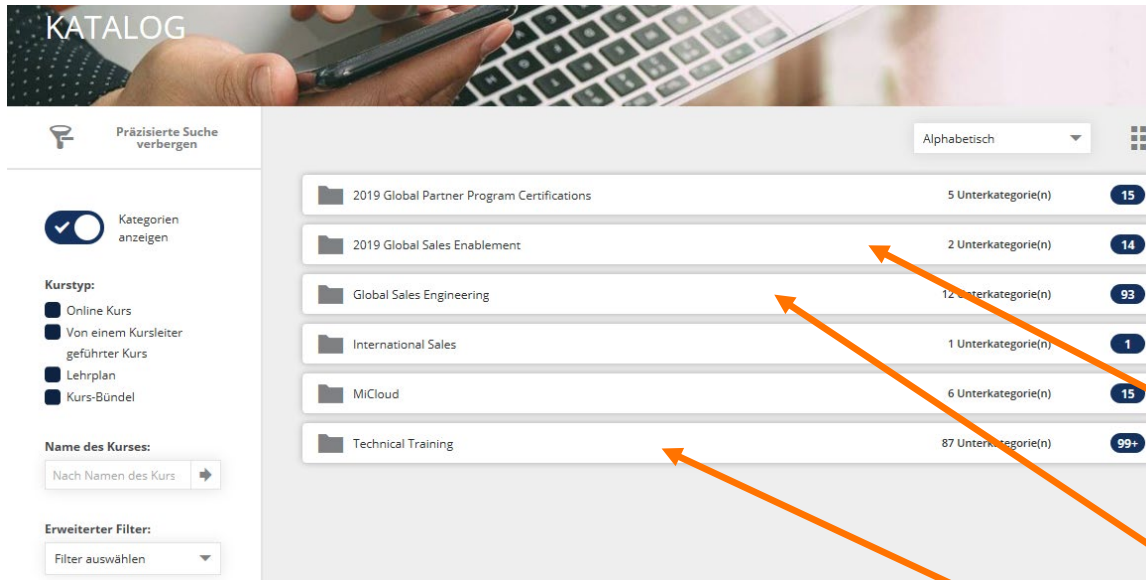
KATALOG

Präzisierte Suche verbergen

Alphabetisch

Kategorien anzeigen

Kurstyp:
Online Kurs
Von einem Kursleiter geführter Kurs
Lehrplan
Kurs-Bündel

Name des Kurses:
Nach Namen des Kurs

Erweiterter Filter:
Filter auswählen

| | | |
|---|---|---|
| 2019 Global Partner Program Certifications | 5 Unterkategorie(n) | 15 |
| 2019 Global Sales Enablement | 2 Unterkategorie(n) | 14 |
| Global Sales Engineering | 12 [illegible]terkategorie(n) | 93 |
| International Sales | 1 Unterkategorie(n) | 1 |
| MiCloud | 6 Unterkategorie(n) | 15 |
| Technical Training | 87 Unte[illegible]kategorie(n) | 99+ |